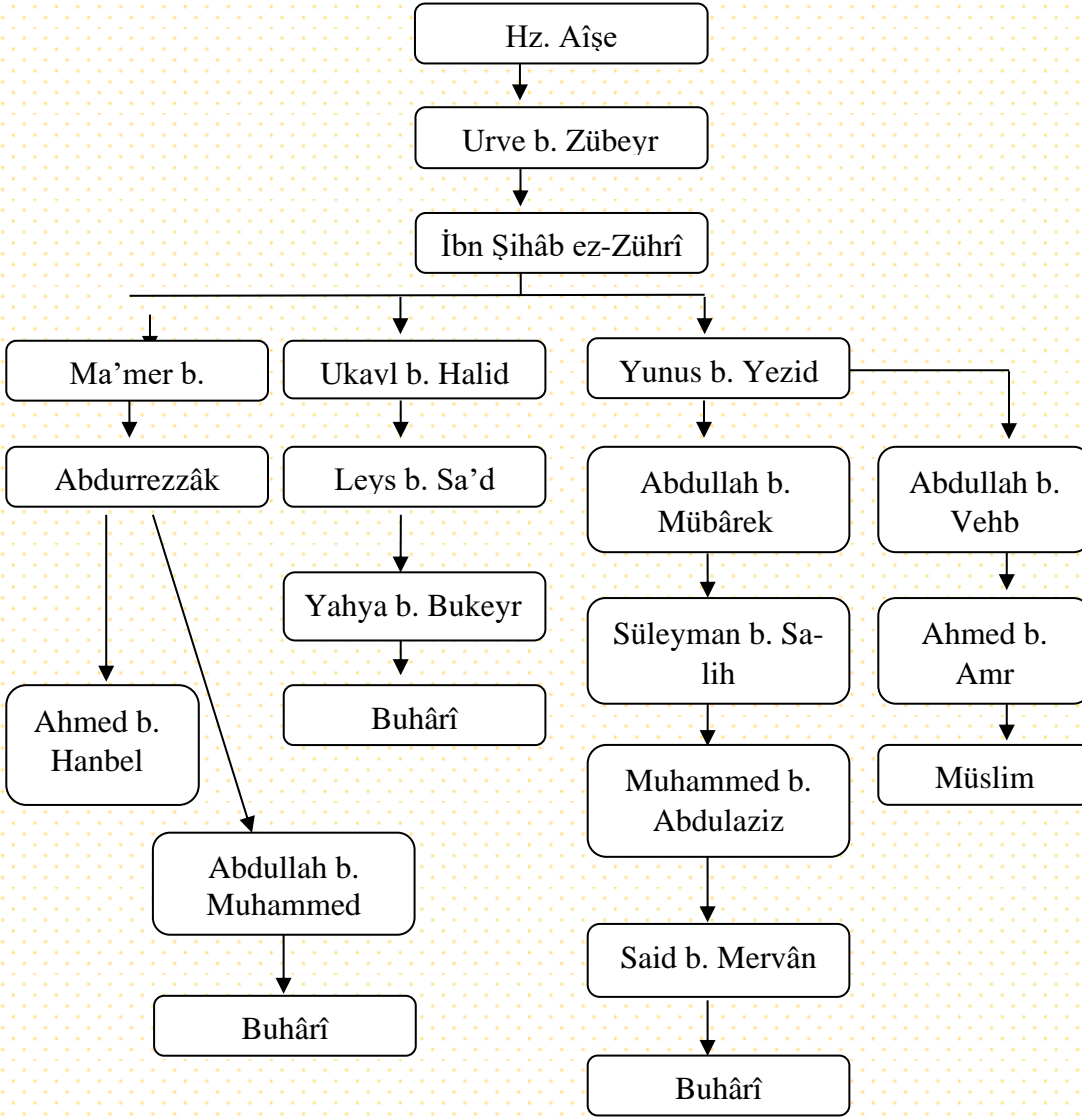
Hz. Aîşe

Urve b. Zübeyr

İbn Şihâb ez-Zührî

Ma’mer b.

Ukayl b. Halid

Yunus b. Yezid

Abdurrezzâk

Leys b. Sa’d

Abdullah b. Mübârek

Abdullah b. Vehb

Yahya b. Bukeyr

Süleyman b. Salih

Ahmed b. Amr

Buhârî

Ahmed b. Hanbel

Muhammed b. Abdulaziz

Müslim

Abdullah b. Muhammed

Said b. Mervân

Buhârî

Buhârî